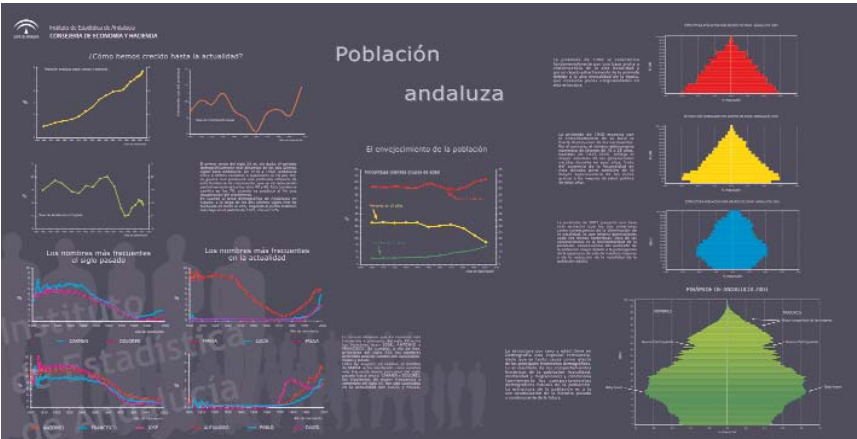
Instituto de Estadística de Andalucía
CONSEJERÍA DE ECONOMÍA Y HACIENDA

¿Cómo hemos crecido hasta la actualidad?

Población andaluza

El envejecimiento de la población

Los nombres más frecuentes el siglo pasado

Los nombres más frecuentes en la actualidad

PROYECCIÓN DE POBLACIÓN 2016

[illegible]